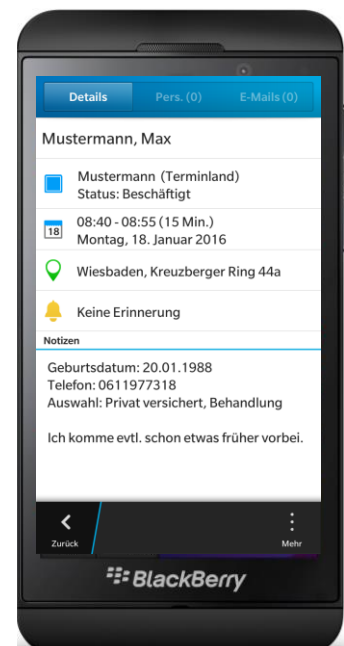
Details
Pers. (0)
E-Mails (0)

Mustermann, Max

Mustermann (Terminland)
Status: Beschäftigt

18
08:40 - 08:55 (15 Min.)
Montag, 18. Januar 2016

Wiesbaden, Kreuzberger Ring 44a

Keine Erinnerung

Notizen

Geburtsdatum: 20.01.1988
Telefon: 0611977318
Auswahl: Privat versichert, Behandlung

Ich komme evtl. schon etwas früher vorbei.

Zurück
Mehr

BlackBerry